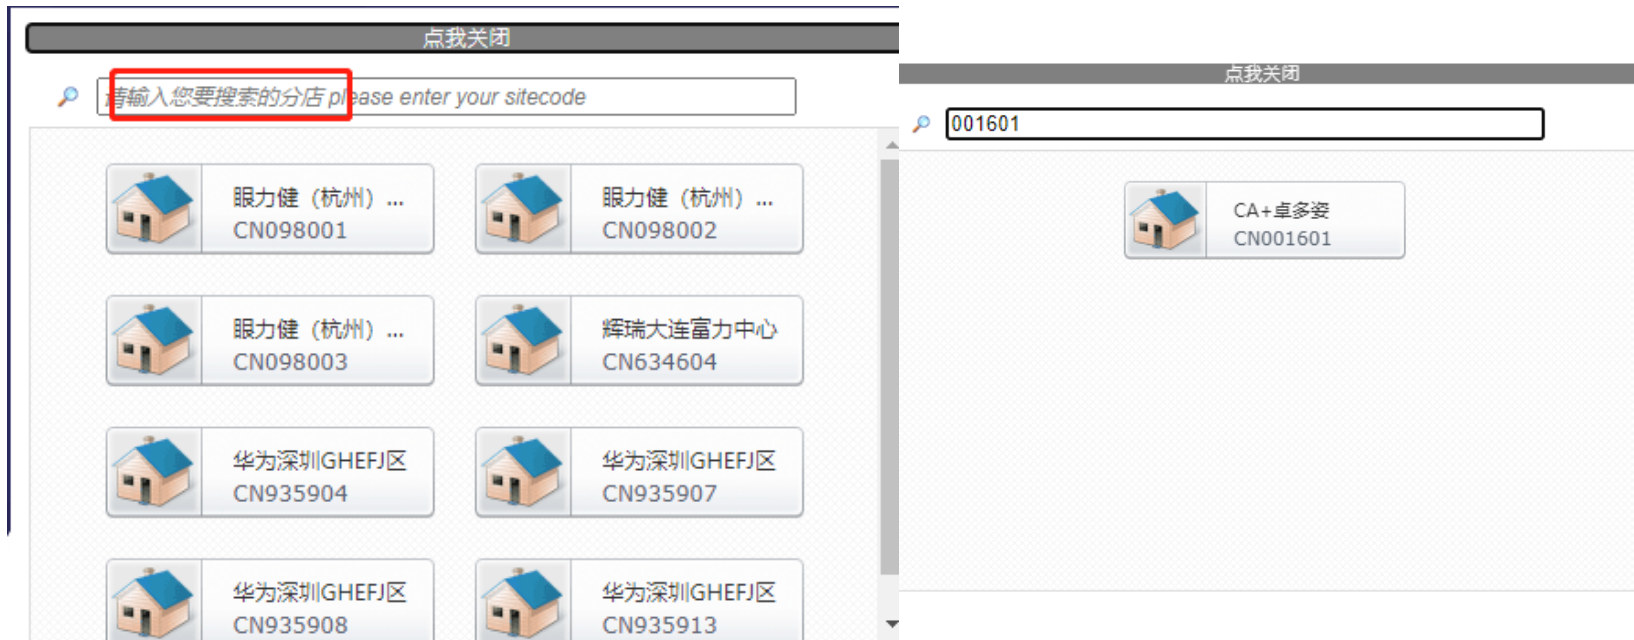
点我关闭

请输入您要搜索的分店 please enter your sitecode

眼力健（杭州）...
CN098001

眼力健（杭州）...
CN098002

眼力健（杭州）...
CN098003

辉瑞大连富力中心
CN634604

华为深圳GHEFJ区
CN935904

华为深圳GHEFJ区
CN935907

华为深圳GHEFJ区
CN935908

华为深圳GHEFJ区
CN935913

点我关闭

001601

CA+卓多姿
CN001601